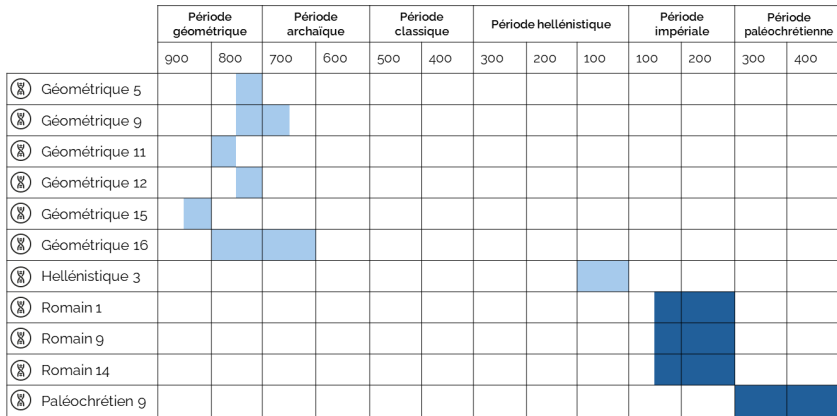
| | Période géométrique | | Période archaïque | | Période classique | | Période hellénistique | | | Période impériale | | Période paléochrétienne | |
|---|---|---|---|---|---|---|---|---|---|---|---|---|---|
| | 900 | 800 | 700 | 600 | 500 | 400 | 300 | 200 | 100 | 100 | 200 | 300 | 400 |
| Géométrique 5 | | | | | | | | | | | | | |
| Géométrique 9 | | | | | | | | | | | | | |
| Géométrique 11 | | | | | | | | | | | | | |
| Géométrique 12 | | | | | | | | | | | | | |
| Géométrique 15 | | | | | | | | | | | | | |
| Géométrique 16 | | | | | | | | | | | | | |
| Hellénistique 3 | | | | | | | | | | | | | |
| Romain 1 | | | | | | | | | | | | | |
| Romain 9 | | | | | | | | | | | | | |
| Romain 14 | | | | | | | | | | | | | |
| Paléochrétien 9 | | | | | | | | | | | | | |